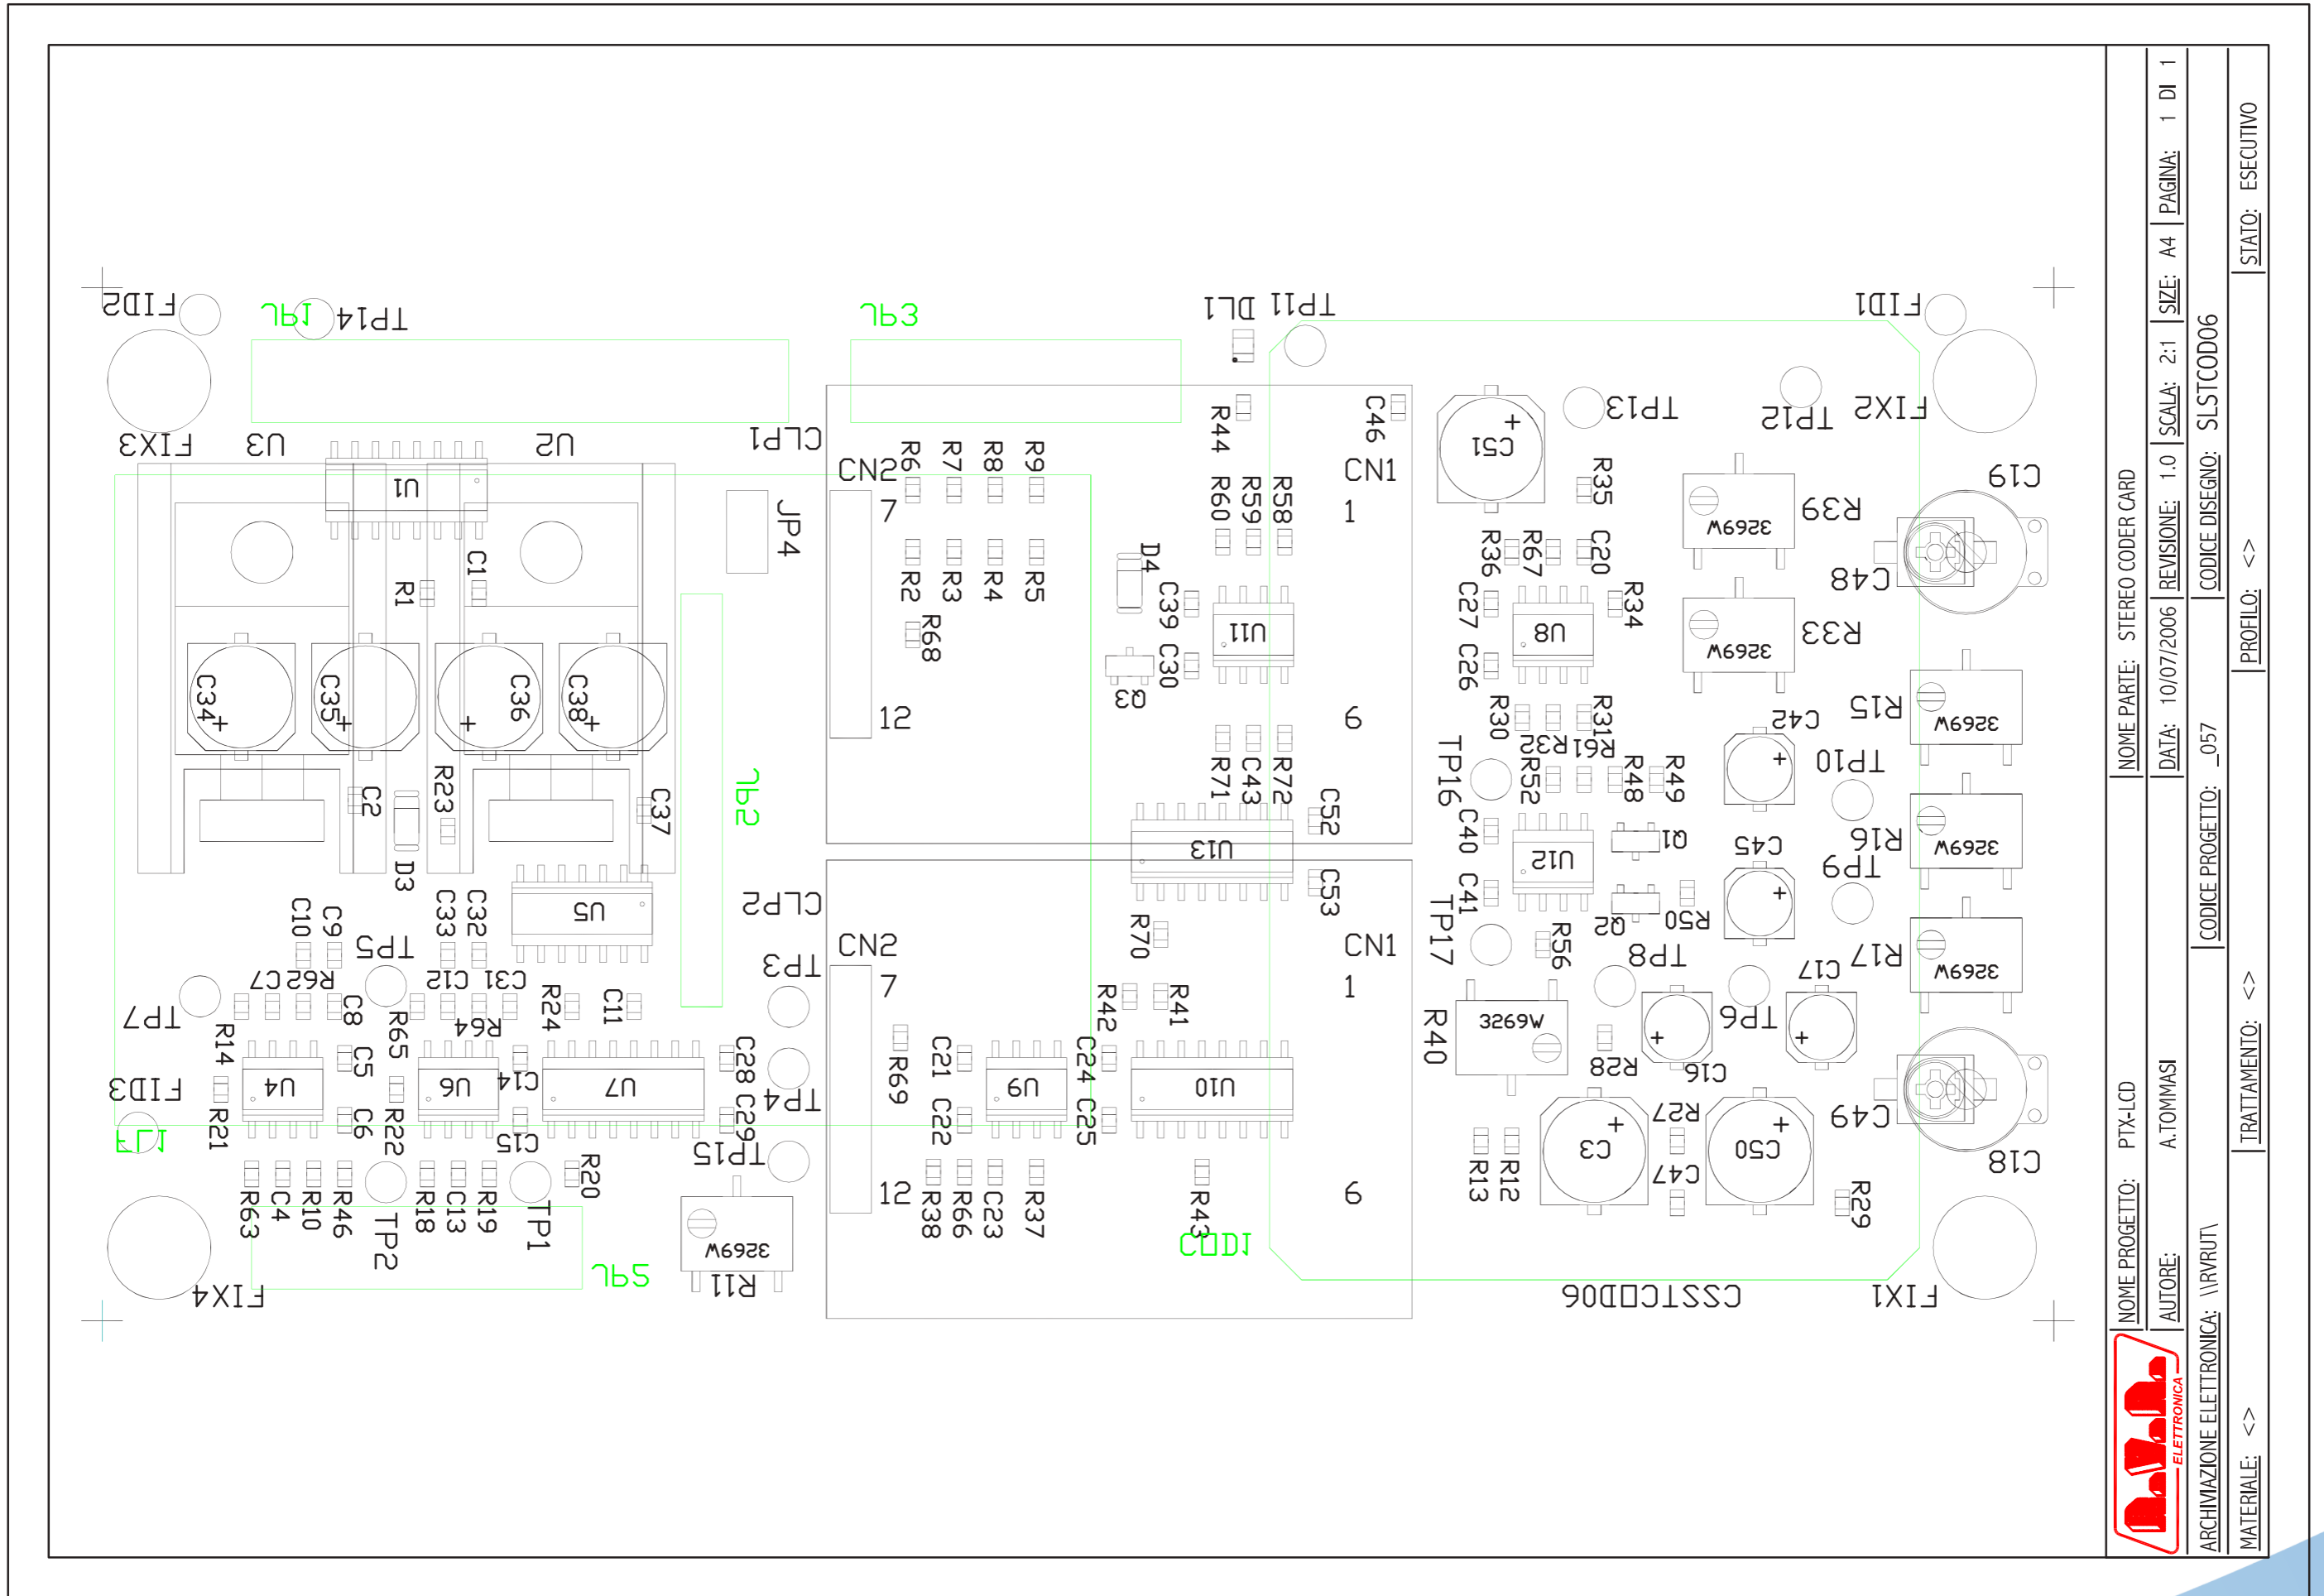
FID2 TP14 FID1 TP11 DL1
FIX3 U3 U2 CLP1 CN2 R6 R7 R8 R9 R44 C46 CN1 C51 TP13 TP12 FIX2
U1 JP4 7 R60 R59 R58 1 R35 R39 C19
R1 C1 R2 R3 R4 R5 D4 C39 U11 R36 R67 C20 3269W C48
R68 C30 Q3 C27 C26 U8 R34 R33 3269W
C34 C35 C36 C38 12 6 R30 R31 R61 R15 C42 3269W
C2 R23 C37 R71 C43 R72 TP16 R32 R52 R48 R49 TP10
D3 C52 U13 C40 U12 Q1 C45 R16 3269W
C10 C9 TP5 C33 C32 U5 CLP2 C53 TP17 C41 Q2 R50 TP9
R62 C7 C12 C31 CN2 R70 CN1 R56 TP8 R17 C17 3269W
TP7 C8 R65 R64 R24 C11 TP3 7 R42 R41 1 R40 3269W TP6
R14 C5 R69 C21 C24 R28 C16
FID3 U4 U6 C14 U7 C28 C29 TP4 U9 U10 C49
R21 C6 R22 C15 TP15 C22 C25 R27 C3 C50
R20 12 6 R13 R12 C47 C18
R63 C4 R10 R46 R18 C13 R19 TP1 TP2 R38 R66 C23 R37 R43 R29
3269W R11 CSSTCOD06 FIX1
FIX4
NOME PARTE: STEREO CODER CARD
DATA: 10/07/2006 REVISIONE: 1.0 SCALA: 2:1 SIZE: A4 PAGINA: 1 DI 1
CODICE PROGETTO: _057 CODICE DISEGNO: SLSTCOD06
NOME PROGETTO: PTX-LCD
AUTORE: A.TOMMASI
ARCHIVIAZIONE ELETTRONICA: \\RVRUT\
MATERIALE: <> TRATTAMENTO: <> PROFILO: <> STATO: ESECUTIVO
ELETTRONICA